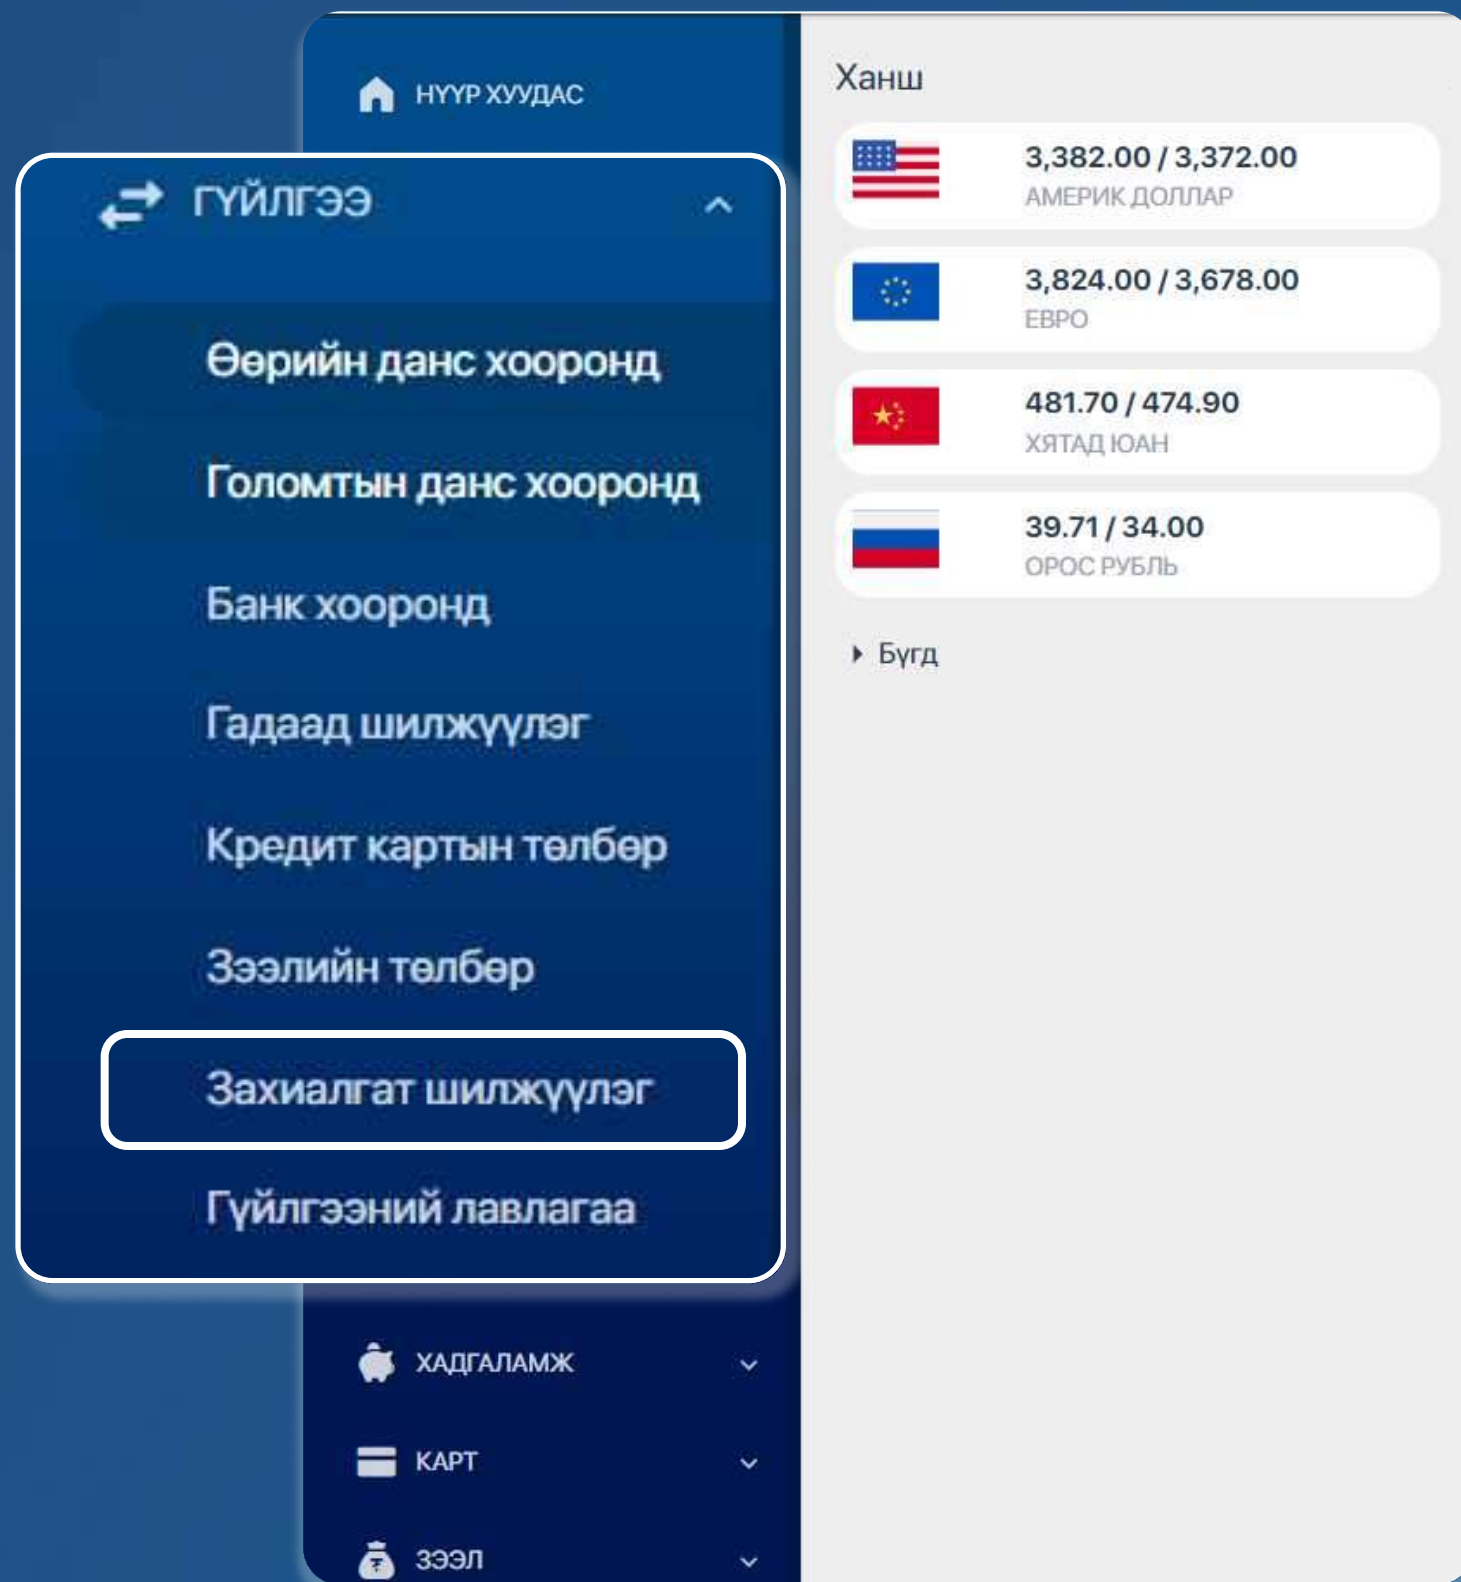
НҮҮР ХУУДАС

ГҮЙЛГЭЭ

Өөрийн данс хооронд

Голомтын данс хооронд

Банк хооронд

Гадаад шилжүүлэг

Кредит картын төлбөр

Зээлийн төлбөр

Захиалгат шилжүүлэг

Гүйлгээний лавлагаа

ХАДГАЛАМЖ

КАРТ

ЗЭЭЛ

Ханш

3,382.00 / 3,372.00
АМЕРИК ДОЛЛАР

3,824.00 / 3,678.00
ЕВРО

481.70 / 474.90
ХЯТАД ЮАН

39.71 / 34.00
ОРОС РУБЛЬ

Бүгд